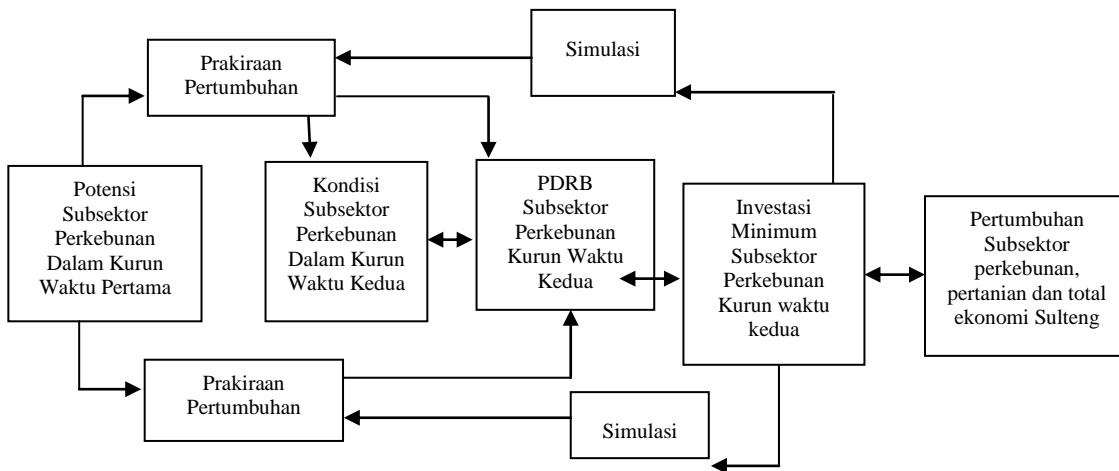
Prakiraan Pertumbuhan

Simulasi

Potensi Subsektor Perkebunan Dalam Kurun Waktu Pertama

Kondisi Subsektor Perkebunan Dalam Kurun Waktu Kedua

PDRB Subsektor Perkebunan Kurun Waktu Kedua

Investasi Minimum Subsektor Perkebunan Kurun waktu kedua

Pertumbuhan Subsektor perkebunan, pertanian dan total ekonomi Sulteng

Prakiraan Pertumbuhan

Simulasi